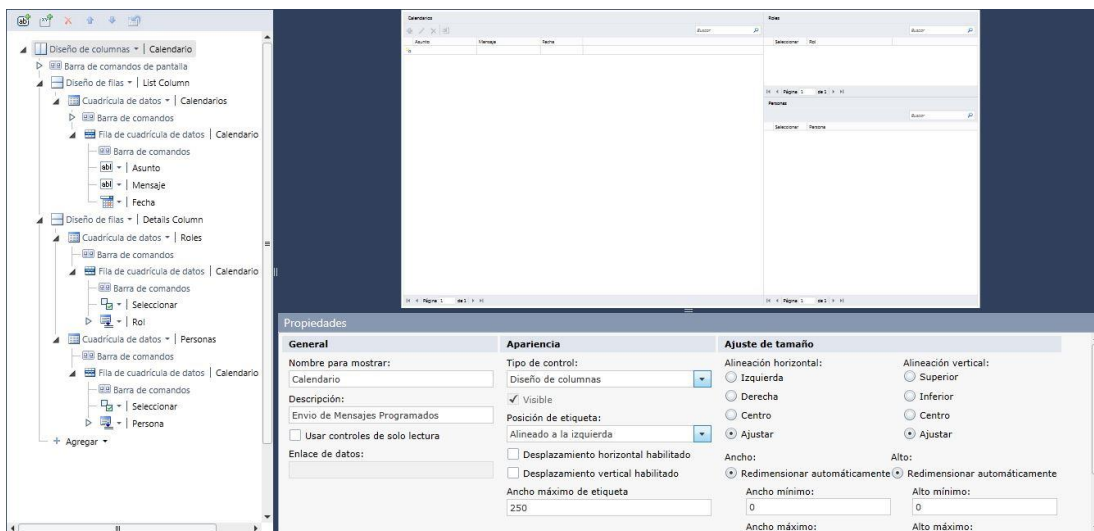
Diseño de columnas ▾ | Calendario
Barra de comandos de pantalla
Diseño de filas ▾ | List Column
Cuadrícula de datos ▾ | Calendarios
Barra de comandos
Fila de cuadrícula de datos | Calendario
Barra de comandos
abl ▾ | Asunto
abl ▾ | Mensaje
▾ | Fecha
Diseño de filas ▾ | Details Column
Cuadrícula de datos ▾ | Roles
Barra de comandos
Fila de cuadrícula de datos | Calendario
Barra de comandos
▾ | Seleccionar
▾ | Rol
Cuadrícula de datos ▾ | Personas
Barra de comandos
Fila de cuadrícula de datos | Calendario
Barra de comandos
▾ | Seleccionar
▾ | Persona
+ Agregar ▾

Calendarios
Buscar
Asunto | Mensaje | Fecha
Página 1 de 1

Roles
Buscar
Seleccionar | Rol
Página 1 de 1

Personas
Buscar
Seleccionar | Persona
Página 1 de 1

Propiedades

General
Nombre para mostrar:
Calendario
Descripción:
Envio de Mensajes Programados
Usar controles de solo lectura
Enlace de datos:

Apariencia
Tipo de control:
Diseño de columnas
✓ Visible
Posición de etiqueta:
Alineado a la izquierda
Desplazamiento horizontal habilitado
Desplazamiento vertical habilitado
Ancho máximo de etiqueta
250

Ajuste de tamaño
Alineación horizontal:
Izquierda
Derecha
Centro
Ajustar
Alineación vertical:
Superior
Inferior
Centro
Ajustar
Ancho:
Redimensionar automáticamente
Ancho mínimo:
0
Ancho máximo:
Alto:
Redimensionar automáticamente
Alto mínimo:
0
Alto máximo: